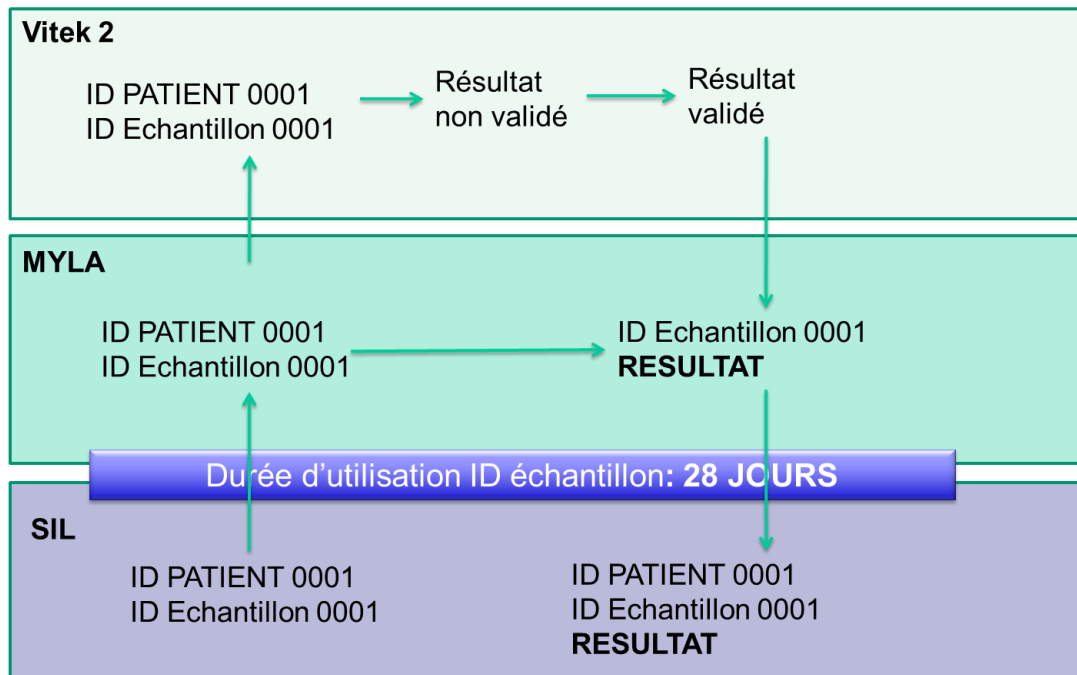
Vitek 2

ID PATIENT 0001
ID Echantillon 0001

Résultat non validé

Résultat validé

MYLA

ID PATIENT 0001
ID Echantillon 0001

ID Echantillon 0001
**RESULTAT**

Durée d'utilisation ID échantillon: **28 JOURS**

SIL

ID PATIENT 0001
ID Echantillon 0001

ID PATIENT 0001
ID Echantillon 0001
**RESULTAT**